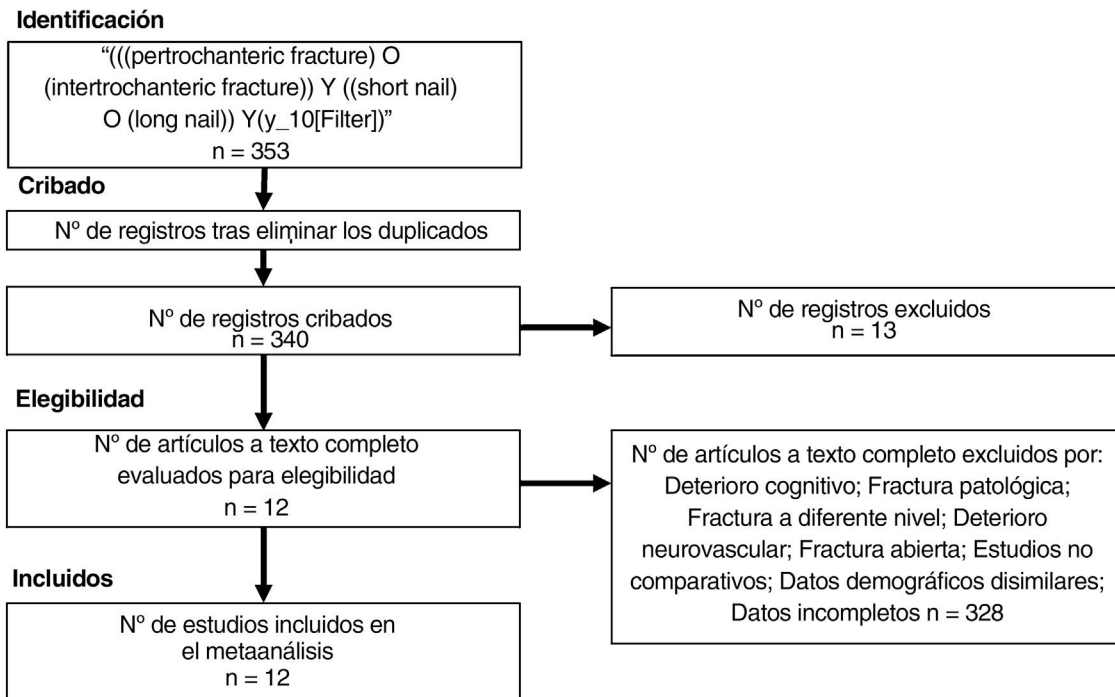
Identificación

"(((pertrochanteric fracture) O (intertrochanteric fracture)) Y ((short nail) O (long nail)) Y(y_10[Filter])"
n = 353

Cribado

Nº de registros tras eliminar los duplicados

Nº de registros cribados
n = 340

Nº de registros excluidos
n = 13

Elegibilidad

Nº de artículos a texto completo evaluados para elegibilidad
n = 12

Nº de artículos a texto completo excluidos por: Deterioro cognitivo; Fractura patológica; Fractura a diferente nivel; Deterioro neurovascular; Fractura abierta; Estudios no comparativos; Datos demográficos disimilares; Datos incompletos n = 328

Incluidos

Nº de estudios incluidos en el metaanálisis
n = 12